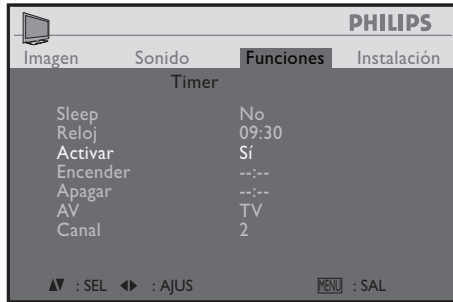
PHILIPS

Imagen Sonido Funciones Instalación

Timer

| | |
|---|---|
| Sleep | No |
| Reloj | 09:30 |
| Activar | Sí |
| Encender | --:-- |
| Apagar | --:-- |
| AV | TV |
| Canal | 2 |

▲▼ : SEL ◀▶ : AJUS MENU : SAL